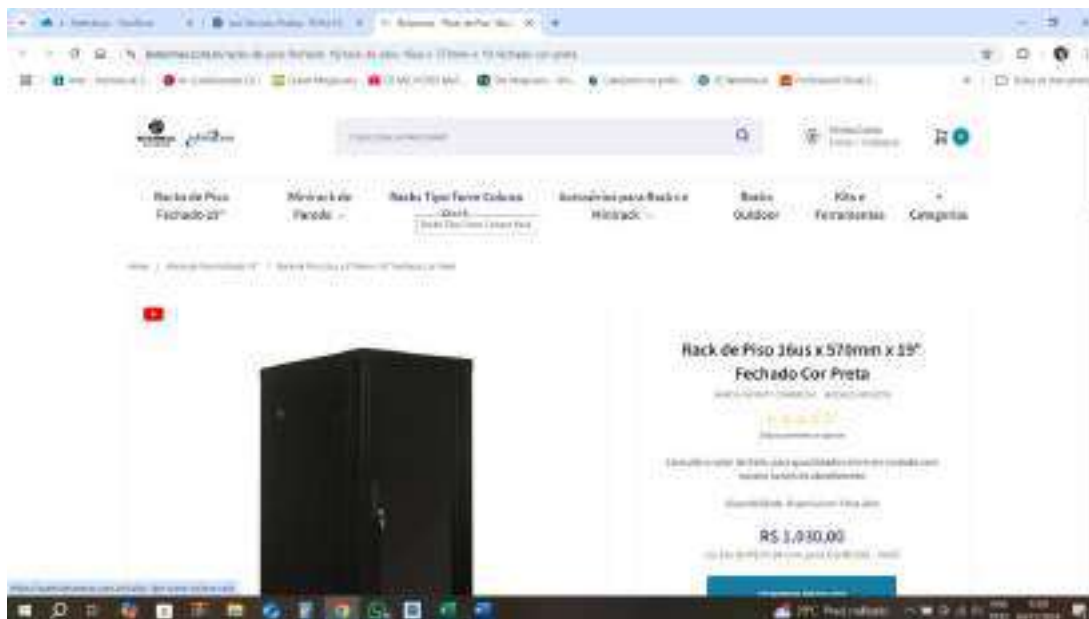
Racks de Piso Fechado 19"

Minirack de Parede

Racks Tipo Torre Coluna

Acessórios para Racks e Minirack

Racks Outdoor

Kits e Ferramentas

Categorias

Rack de Piso 16us x 570mm x 19" Fechado Cor Preta

R$ 1.030,00

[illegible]